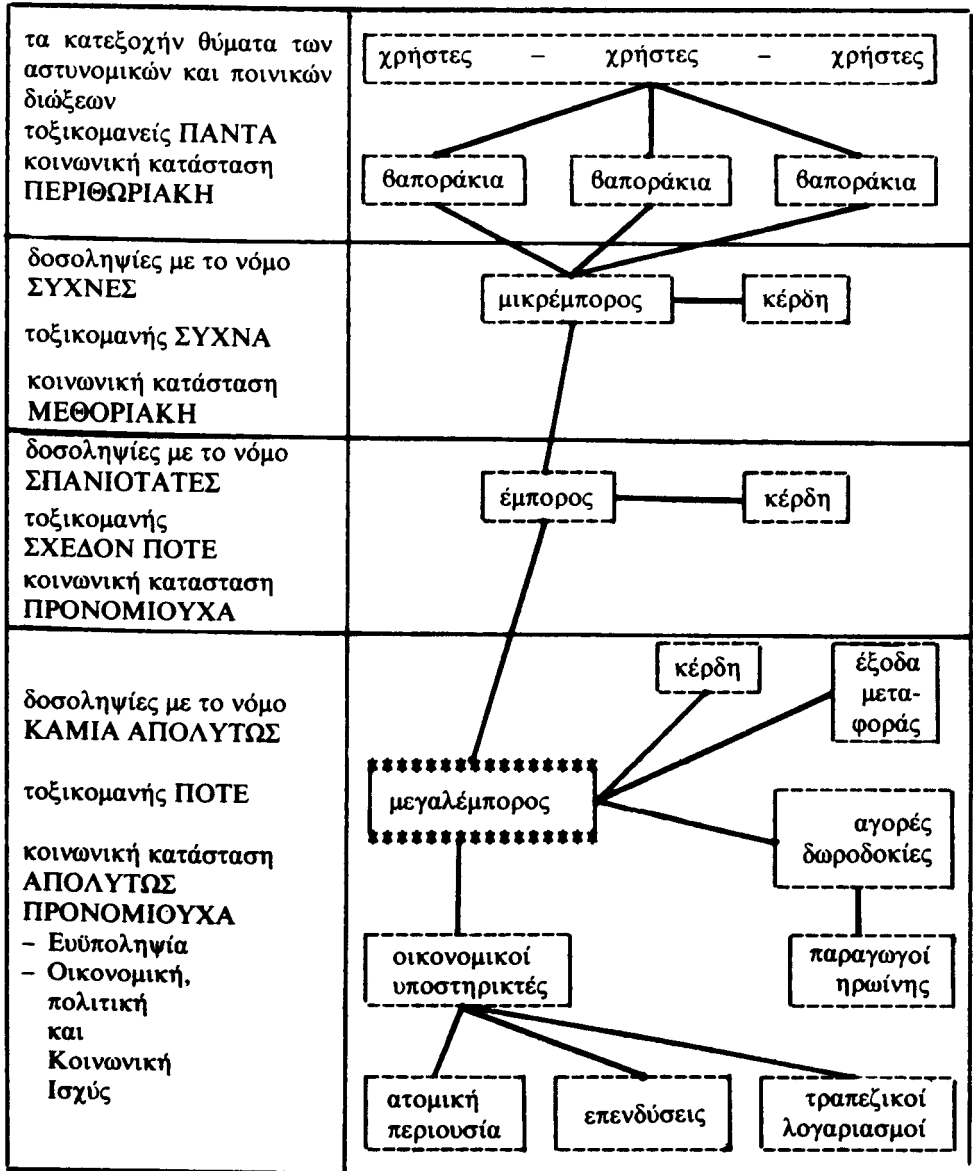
τα κατεξοχήν θύματα των αστυνομικών και ποινικών διώξεων
τοξικομανείς ΠΑΝΤΑ
κοινωνική κατάσταση ΠΕΡΙΘΩΡΙΑΚΗ

χρήστες – χρήστες – χρήστες

βαποράκια
βαποράκια
βαποράκια

δοσοληψίες με το νόμο ΣΥΧΝΕΣ
τοξικομανής ΣΥΧΝΑ
κοινωνική κατάσταση ΜΕΘΟΡΙΑΚΗ

μικρέμπορος
κέρδη

δοσοληψίες με το νόμο ΣΠΑΝΙΟΤΑΤΕΣ
τοξικομανής ΣΧΕΔΟΝ ΠΟΤΕ
κοινωνική καταστaση ΠΡΟΝΟΜΙΟΥΧΑ

έμπορος
κέρδη

δοσοληψίες με το νόμο ΚΑΜΙΑ ΑΠΟΛΥΤΩΣ
τοξικομανής ΠΟΤΕ
κοινωνική κατάσταση ΑΠΟΛΥΤΩΣ ΠΡΟΝΟΜΙΟΥΧΑ
– Ευϋποληψία
– Οικονομική, πολιτική και Κοινωνική Ισχύς

κέρδη
έξοδα μεταφοράς
μεγαλέμπορος
αγορές δωροδοκίες
οικονομικοί υποστηρικτές
παραγωγοί ηρωίνης
ατομική περιουσία
επενδύσεις
τραπεζικοί λογαριασμοί